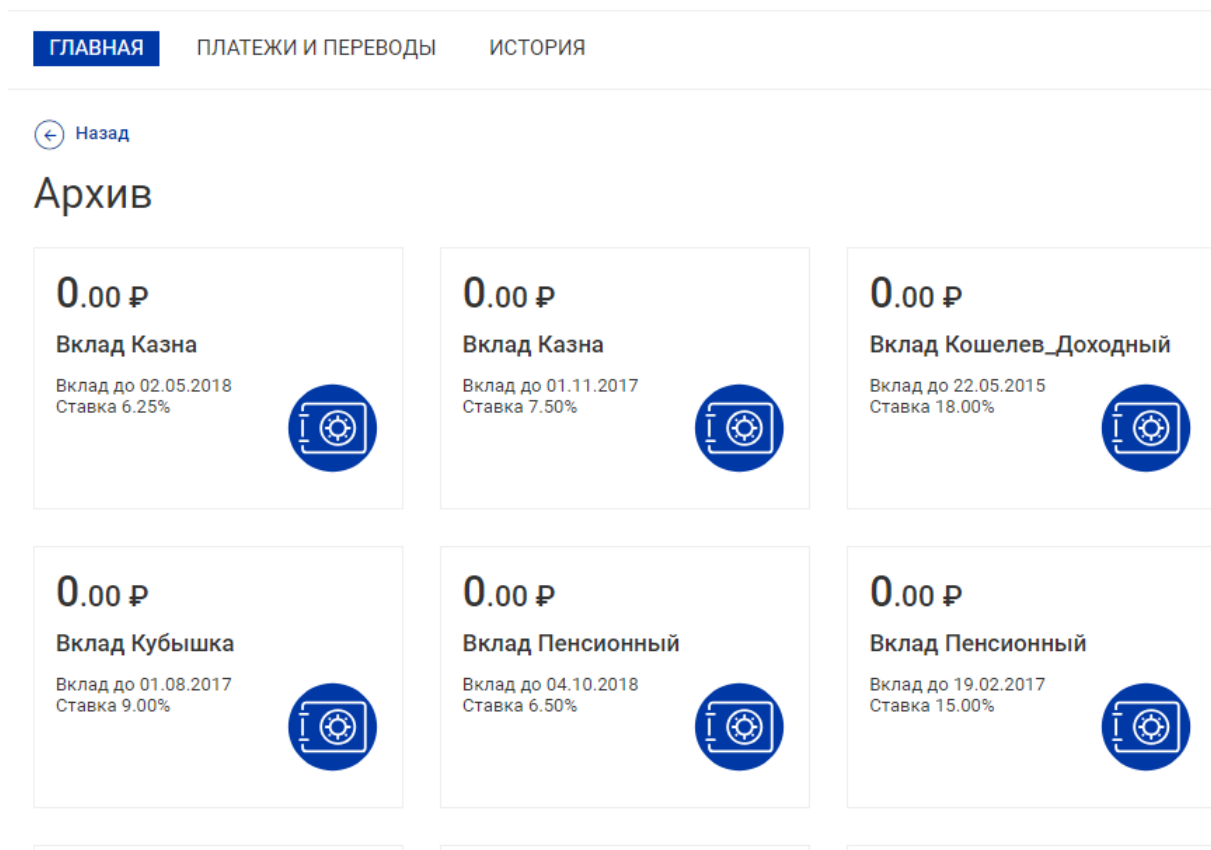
ГЛАВНАЯ ПЛАТЕЖИ И ПЕРЕВОДЫ ИСТОРИЯ

Назад

Архив

0.00 ₽
Вклад Казна
Вклад до 02.05.2018
Ставка 6.25%

0.00 ₽
Вклад Казна
Вклад до 01.11.2017
Ставка 7.50%

0.00 ₽
Вклад Кошелев_Доходный
Вклад до 22.05.2015
Ставка 18.00%

0.00 ₽
Вклад Кубышка
Вклад до 01.08.2017
Ставка 9.00%

0.00 ₽
Вклад Пенсионный
Вклад до 04.10.2018
Ставка 6.50%

0.00 ₽
Вклад Пенсионный
Вклад до 19.02.2017
Ставка 15.00%